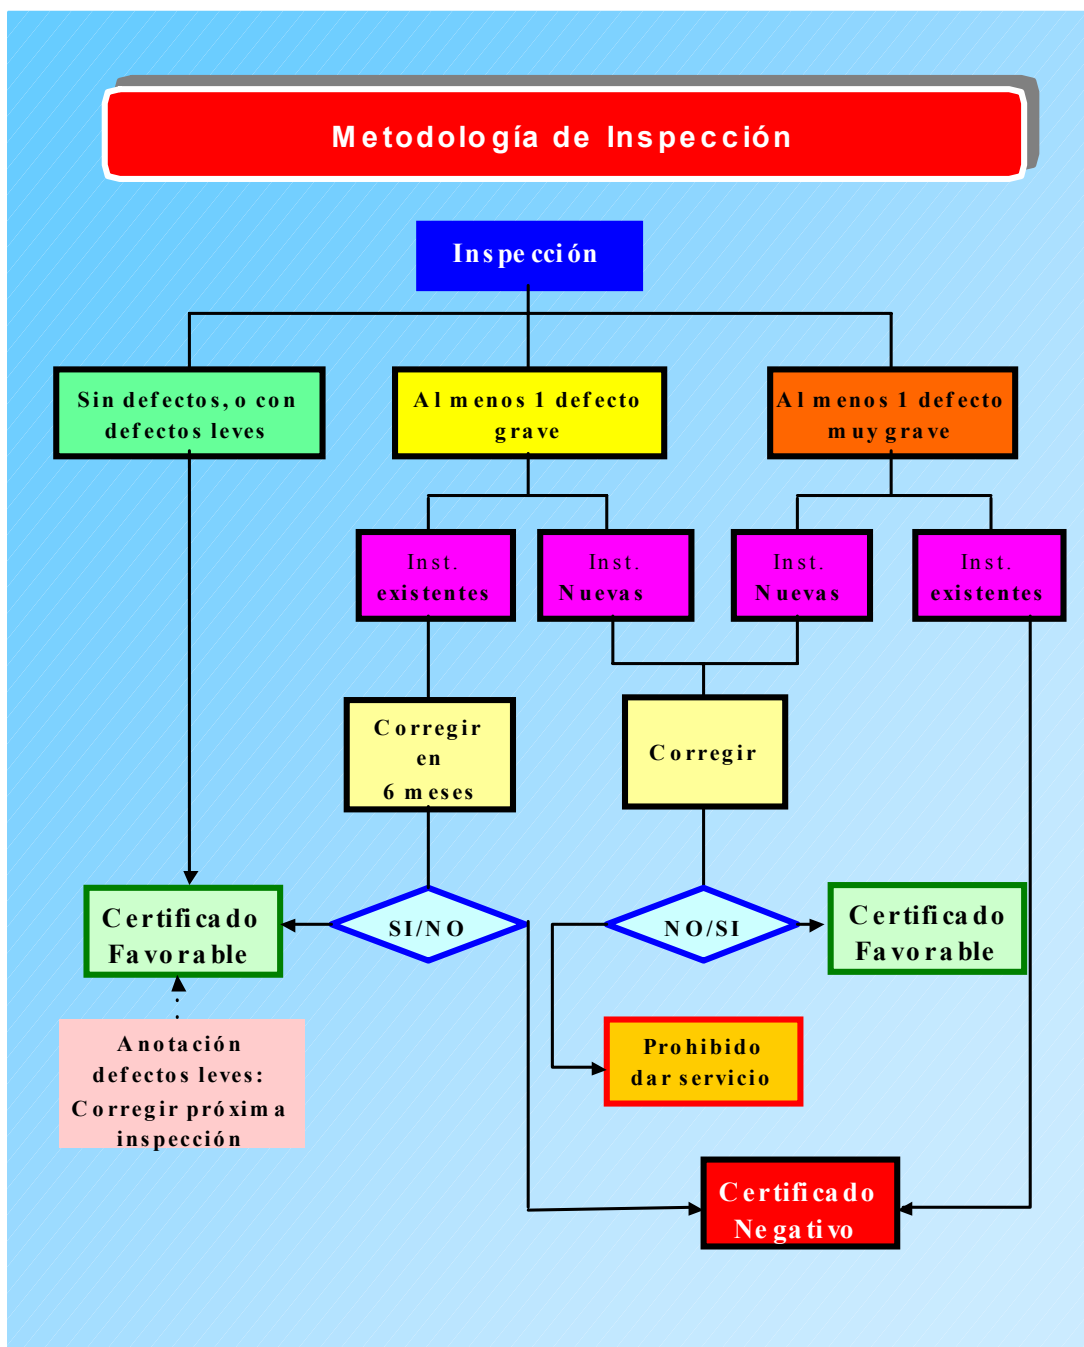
Metodología de Inspección

Inspección

Sin defectos, o con defectos leves

Al menos 1 defecto grave

Al menos 1 defecto muy grave

Inst. existentes

Inst. Nuevas

Inst. Nuevas

Inst. existentes

Corregir en 6 meses

Corregir

Certificado Favorable

SI/NO

NO/SI

Certificado Favorable

Anotación defectos leves: Corregir próxima inspección

Prohibido dar servicio

Certificado Negativo